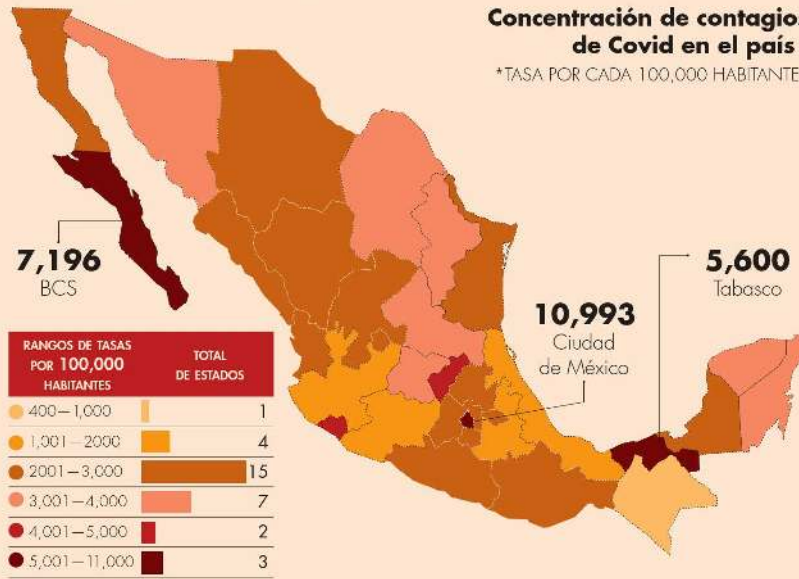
Concentración de contagio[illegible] de Covid en el país
*TASA POR CADA 100,000 HABITANTE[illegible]

7,196
BCS

5,600
Tabasco

10,993
Ciudad de México

| RANGOS DE TASAS POR 100,000 HABITANTES | TOTAL DE ESTADOS |
|---|---|
| 400 – 1,000 | 1 |
| 1,001 – 2000 | 4 |
| 2001 – 3,000 | 15 |
| 3,001 – 4,000 | 7 |
| 4,001 – 5,000 | 2 |
| 5,001 – 11,000 | 3 |